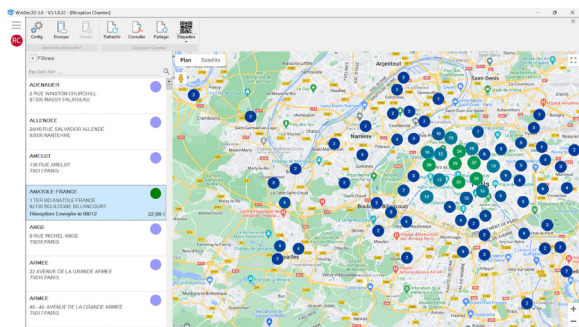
WinDec3D GE - V3.1.8.32 - [Réception Chantier]

RC

Config Envoyer Annuler Rafraichir Consulter Partager Etiquettes

Application Réception Navigation Réception

+ Filtres

Rechercher

ADENAUER
2 RUE WINSTON CHURCHILL
91300 MASSY PALAISEAU

ALLENDEE
26-40 RUE SALVADOR ALLENDE
92000 NANTERRE

AMELOT
136 RUE AMELOT
75011 PARIS

ANATOLE FRANCE
1 TER BD ANATOLE FRANCE
92100 BOULOGNE BILLANCOURT
Réception Envoyée le 08/12 22,00 t

ANGE
8 RUE MICHEL ANGE
75016 PARIS

ARMEE
22 AVENUE DE LA GRANDE ARMEE
75016 PARIS

ARMEE
44 - 46 AVENUE DE LA GRANDE ARMEE
75017 PARIS

Plan Satellite

Argenteuil
Saint-Denis
Nanterre
Boulogne
Versailles

2 2 2 3 3 4 4 5 5 6 7 8 9 10 11 12 13 14 15 16 17 18 19 21 22 24 27 29 30 37